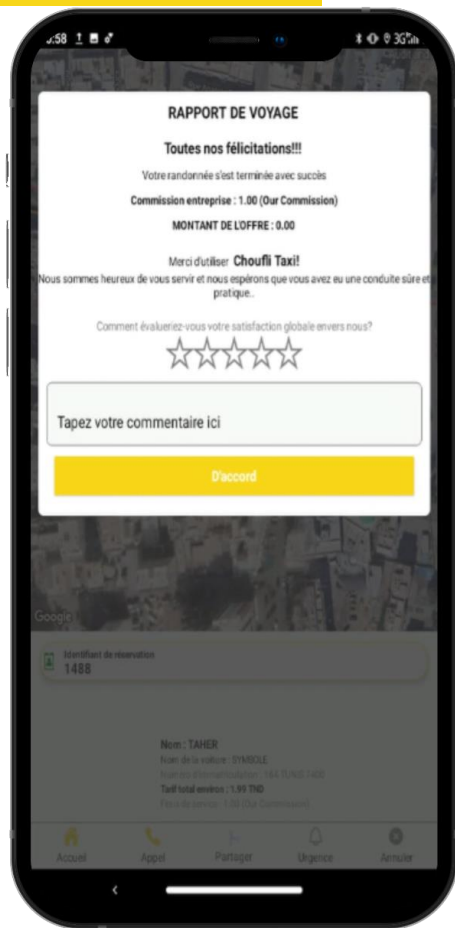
:58

RAPPORT DE VOYAGE

Toutes nos félicitations!!!

Votre randonnée s'est terminée avec succès

Commission entreprise : 1.00 (Our Commission)

MONTANT DE L'OFFRE : 0.00

Merci d'utiliser Choufli Taxi!

Nous sommes heureux de vous servir et nous espérons que vous avez eu une conduite sûre et pratique..

Comment évalueriez-vous votre satisfaction globale envers nous?

Tapez votre commentaire ici

D'accord

Google

Identifiant de réservation
1488

Nom : TAHER
Nom de la voiture : SYMBOLE
Numéro d'immatriculation : 184 TUNIS 1400
Tarif total environ : 1.95 TND
Frais de service : 1.00 (Our Commission)

Accueil Appel Partager Urgence Annuler